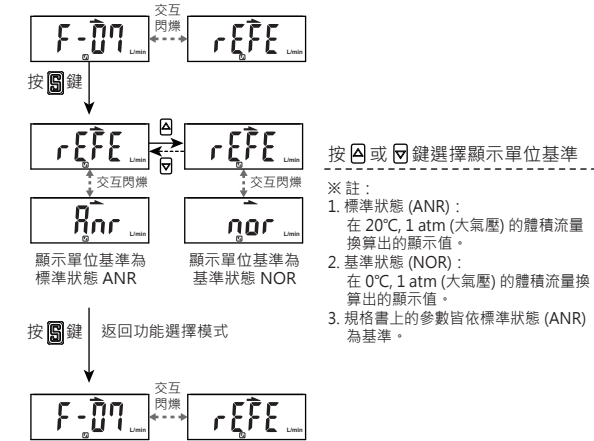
F-07 L/min 交互閃爍 rEFE L/min

按 S 鍵

rEFE L/min ▲ ▼ rEFE L/min

交互閃爍 交互閃爍

Anr L/min nor L/min

顯示單位基準為標準狀態 ANR

顯示單位基準為基準狀態 NOR

按 ▲ 或 ▼ 鍵選擇顯示單位基準

※註：

1. 標準狀態 (ANR)：在 20℃, 1 atm (大氣壓) 的體積流量換算出的顯示值。

2. 基準狀態 (NOR)：在 0℃, 1 atm (大氣壓) 的體積流量換算出的顯示值。

3. 規格書上的參數皆依標準狀態 (ANR) 為基準。

按 S 鍵 返回功能選擇模式

F-07 L/min 交互閃爍 rEFE L/min